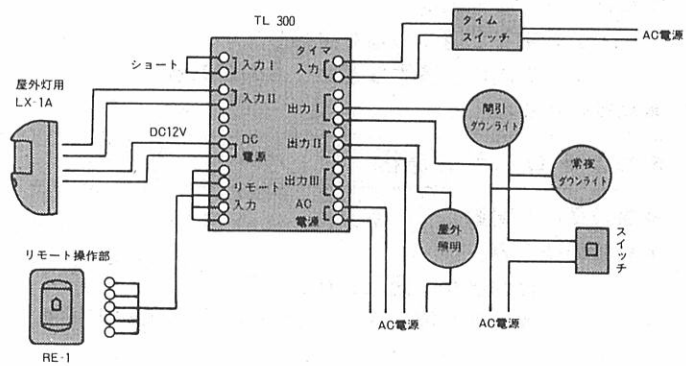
TL 300

タイム スイッチ

AC電源

ショート

入力 I

タイマ 入力

屋外灯用 LX-1A

入力 II

出力 I

間引 ダウンライト

DC12V

DC 電源

出力 II

常夜 ダウンライト

リモート 入力

出力 III

AC 電源

屋外 照明

スイッチ

リモート操作部

RE-1

AC電源

AC電源